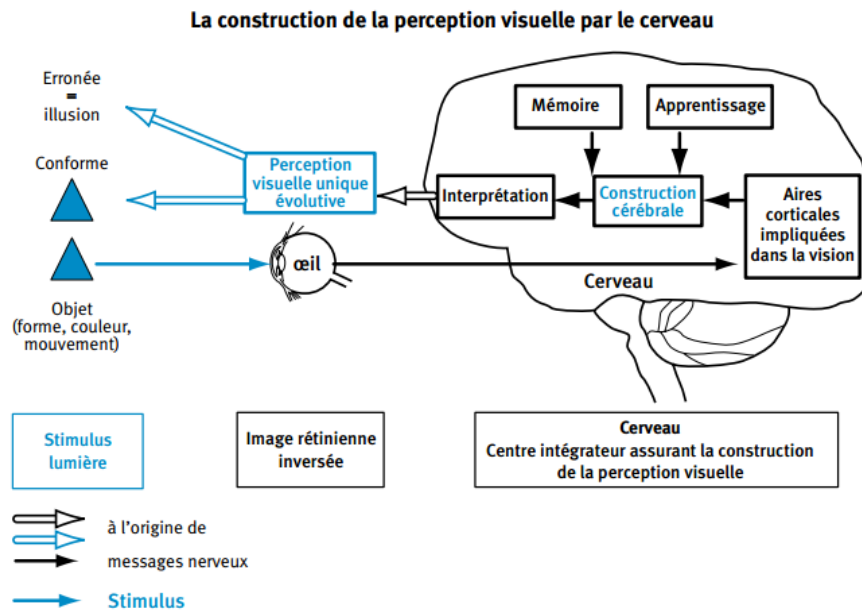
La construction de la perception visuelle par le cerveau

Erronée
=
illusion

Conforme

Objet
(forme, couleur, mouvement)

Perception visuelle unique évolutive

œil

Mémoire

Apprentissage

Interprétation

Construction cérébrale

Aires corticales impliquées dans la vision

Cerveau

Stimulus lumière

Image rétinienne inversée

Cerveau
Centre intégrateur assurant la construction de la perception visuelle

à l'origine de
messages nerveux

Stimulus